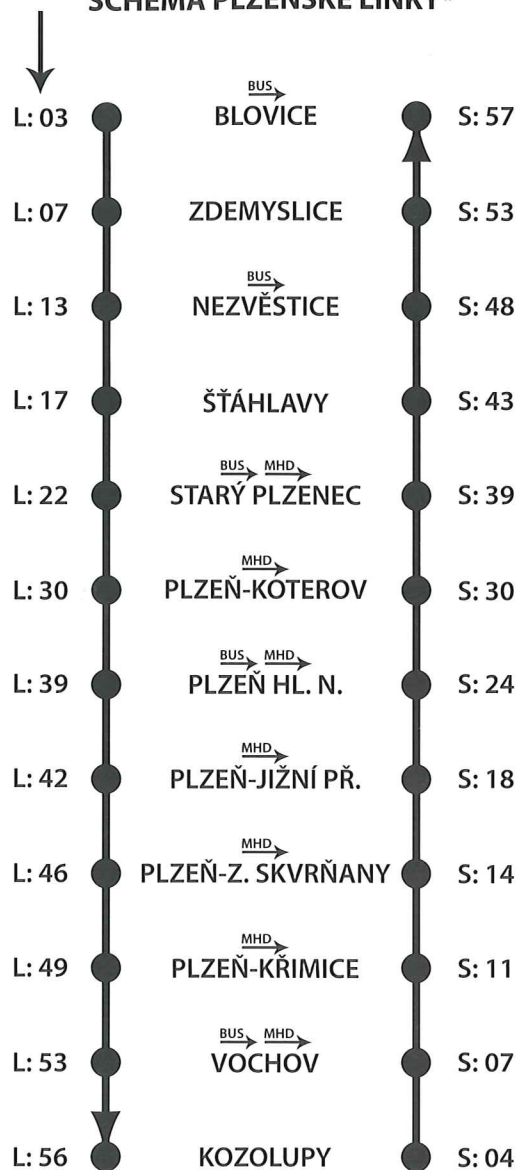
SCHÉMA PLZEŇSKÉ LINKY

L: 03 BUS BLOVICE S: 57

L: 07 ZDEMYSLICE S: 53

L: 13 BUS NEZVĚSTICE S: 48

L: 17 ŠŤÁHLAVY S: 43

L: 22 BUS MHD STARÝ PLZENEC S: 39

L: 30 MHD PLZEŇ-KOTEROV S: 30

L: 39 BUS MHD PLZEŇ HL. N. S: 24

L: 42 MHD PLZEŇ-JIŽNÍ PŘ. S: 18

L: 46 MHD PLZEŇ-Z. SKVRŇANY S: 14

L: 49 MHD PLZEŇ-KŘIMICE S: 11

L: 53 BUS MHD VOCHOV S: 07

L: 56 KOZOLUPY S: 04